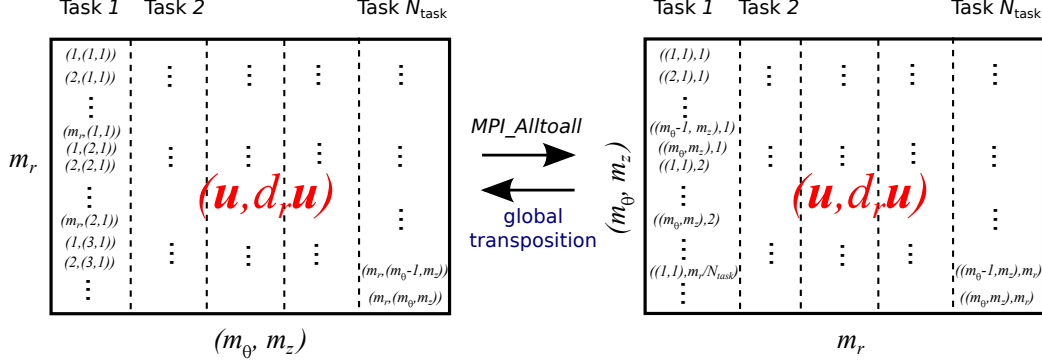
Task 1 Task 2 Task $N_{\text{task}}$

$(1,(1,1))$
$(2,(1,1))$
⋮
$(m_r,(1,1))$
$(1,(2,1))$
$(2,(2,1))$
⋮
$(m_r,(2,1))$
$(1,(3,1))$
$(2,(3,1))$
⋮

$m_r$

$(\boldsymbol{u},d_r\boldsymbol{u})$

$(m_r,(m_\theta-1,m_z))$
$(m_r,(m_\theta,m_z))$

$(m_\theta,\ m_z)$

MPI_Alltoall

global transposition

Task 1 Task 2 Task $N_{\text{task}}$

$((1,1),1)$
$((2,1),1)$
⋮
$((m_\theta-1,\ m_z),1)$
$((m_\theta,m_z),1)$
$((1,1),2)$
⋮
$((m_\theta,m_z),2)$
⋮
$((1,1),m_r/N_{task})$

$(m_\theta,\ m_z)$

$(\boldsymbol{u},d_r\boldsymbol{u})$

$((m_\theta-1,m_z),m_r)$
$((m_\theta,m_z),m_r)$

$m_r$